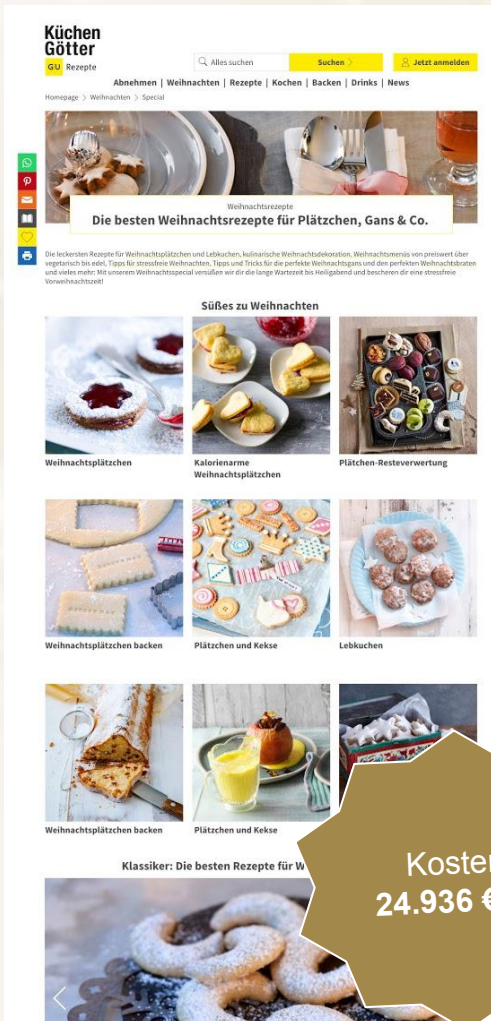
Küchen Götter
GU Rezepte

Alles suchen
Suchen
Jetzt anmelden

Abnehmen | Weihnachten | Rezepte | Kochen | Backen | Drinks | News

Homepage > Weihnachten > Special

Weihnachtsrezepte
Die besten Weihnachtsrezepte für Plätzchen, Gans & Co.

Die leckersten Rezepte für Weihnachtsplätzchen und Lebkuchen, kulinarische Weihnachtsdekoration, Weihnachtsmenüs von preiswert über vegetarisch bis edel, Tipps für stressfreie Weihnachten, Tipps und Tricks für die perfekte Weihnachtsgans und den perfekten Weihnachtsbraten und vieles mehr: Mit unserem Weihnachtsspecial versüßen wir dir die lange Wartezeit bis Heiligabend und bescheren dir eine stressfreie Vorweihnachtszeit!

Süßes zu Weihnachten

Weihnachtsplätzchen
Kalorienarme Weihnachtsplätzchen
Plätzchen-Resteverwertung

Weihnachtsplätzchen backen
Plätzchen und Kekse
Lebkuchen

Weihnachtsplätzchen backen
Plätzchen und Kekse

Klassiker: Die besten Rezepte für W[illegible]

Koste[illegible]
24.936 €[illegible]